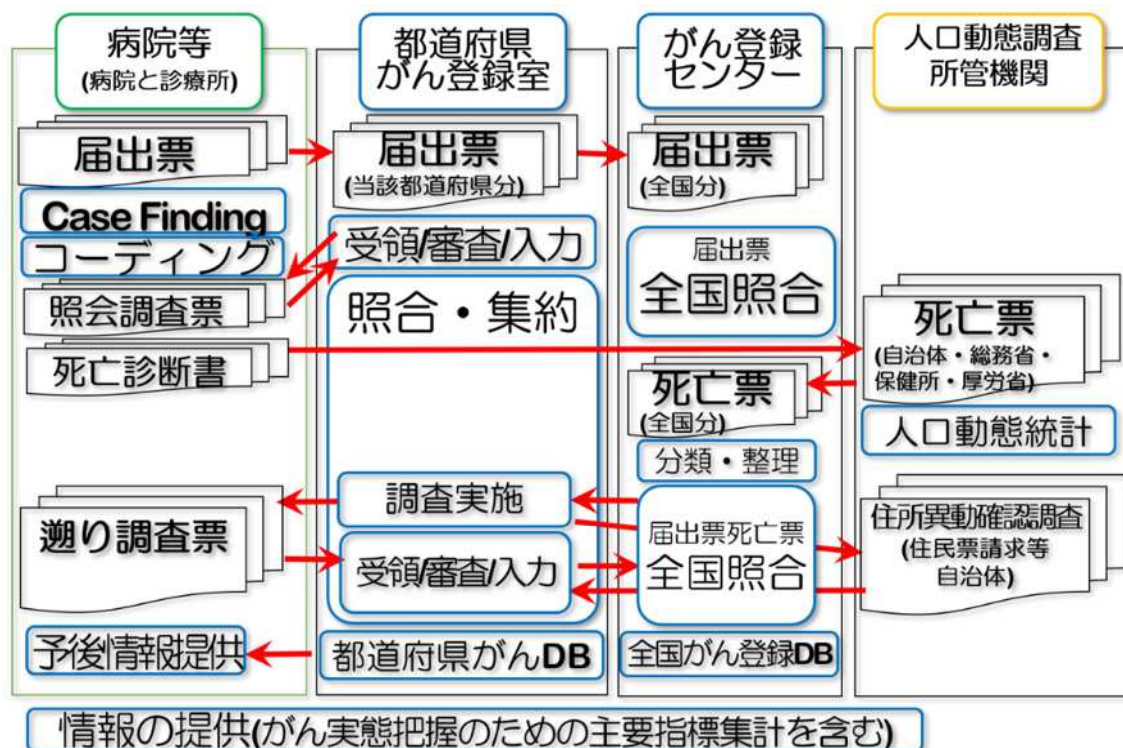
病院等
(病院と診療所)

届出票

Case Finding

コーディング

照会調査票

死亡診断書

遡り調査票

予後情報提供

都道府県
がん登録室

届出票
(当該都道府県分)

受領/審査/入力

照合・集約

調査実施

受領/審査/入力

都道府県がんDB

がん登録
センター

届出票
(全国分)

届出票
全国照合

死亡票
(全国分)

分類・整理

届出票死亡票
全国照合

全国がん登録DB

人口動態調査
所管機関

死亡票
(自治体・総務省・保健所・厚労省)

人口動態統計

住所異動確認調査
(住民票請求等
自治体)

情報の提供(がん実態把握のための主要指標集計を含む)